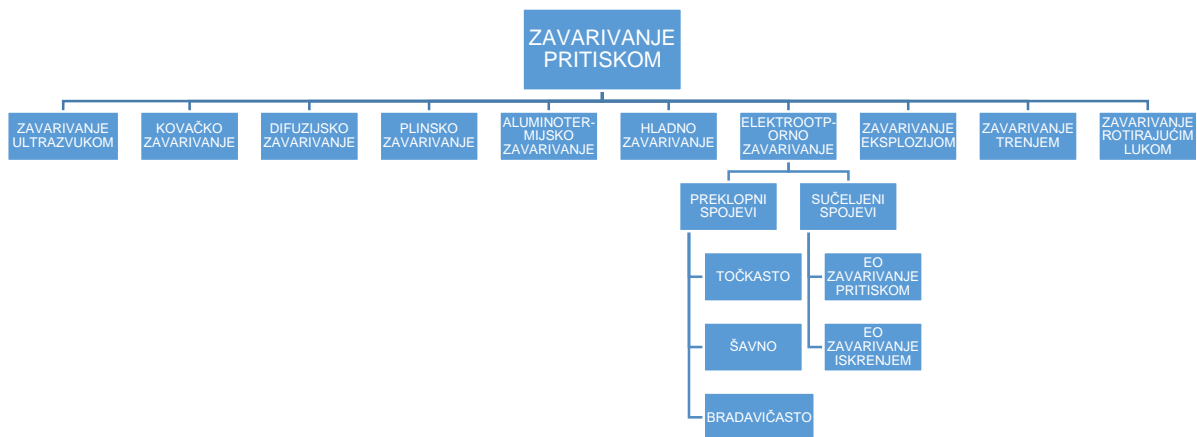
ZAVARIVANJE PRITISKOM

ZAVARIVANJE ULTRAZVUKOM

KOVAČKO ZAVARIVANJE

DIFUZIJSKO ZAVARIVANJE

PLINSKO ZAVARIVANJE

ALUMINOTERMIJSKO ZAVARIVANJE

HLADNO ZAVARIVANJE

ELEKTROOTPORNO ZAVARIVANJE

ZAVARIVANJE EKSPLOZIJOM

ZAVARIVANJE TRENJEM

ZAVARIVANJE ROTIRAJUĆIM LUKOM

PREKLOPNI SPOJEVI

SUČELJENI SPOJEVI

TOČKASTO

ŠAVNO

BRADAVIČASTO

EO ZAVARIVANJE PRITISKOM

EO ZAVARIVANJE ISKRENJEM